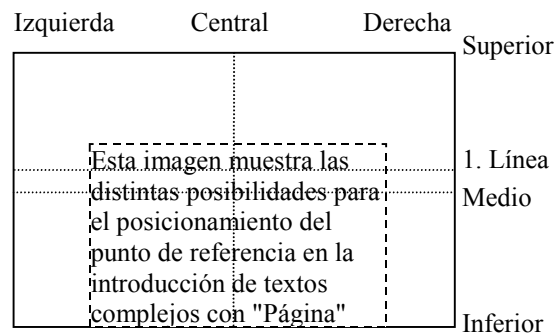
Izquierda Central Derecha

Superior

Esta imagen muestra las distintas posibilidades para el posicionamiento del punto de referencia en la introducción de textos complejos con "Página"

1. Línea

Medio

Inferior